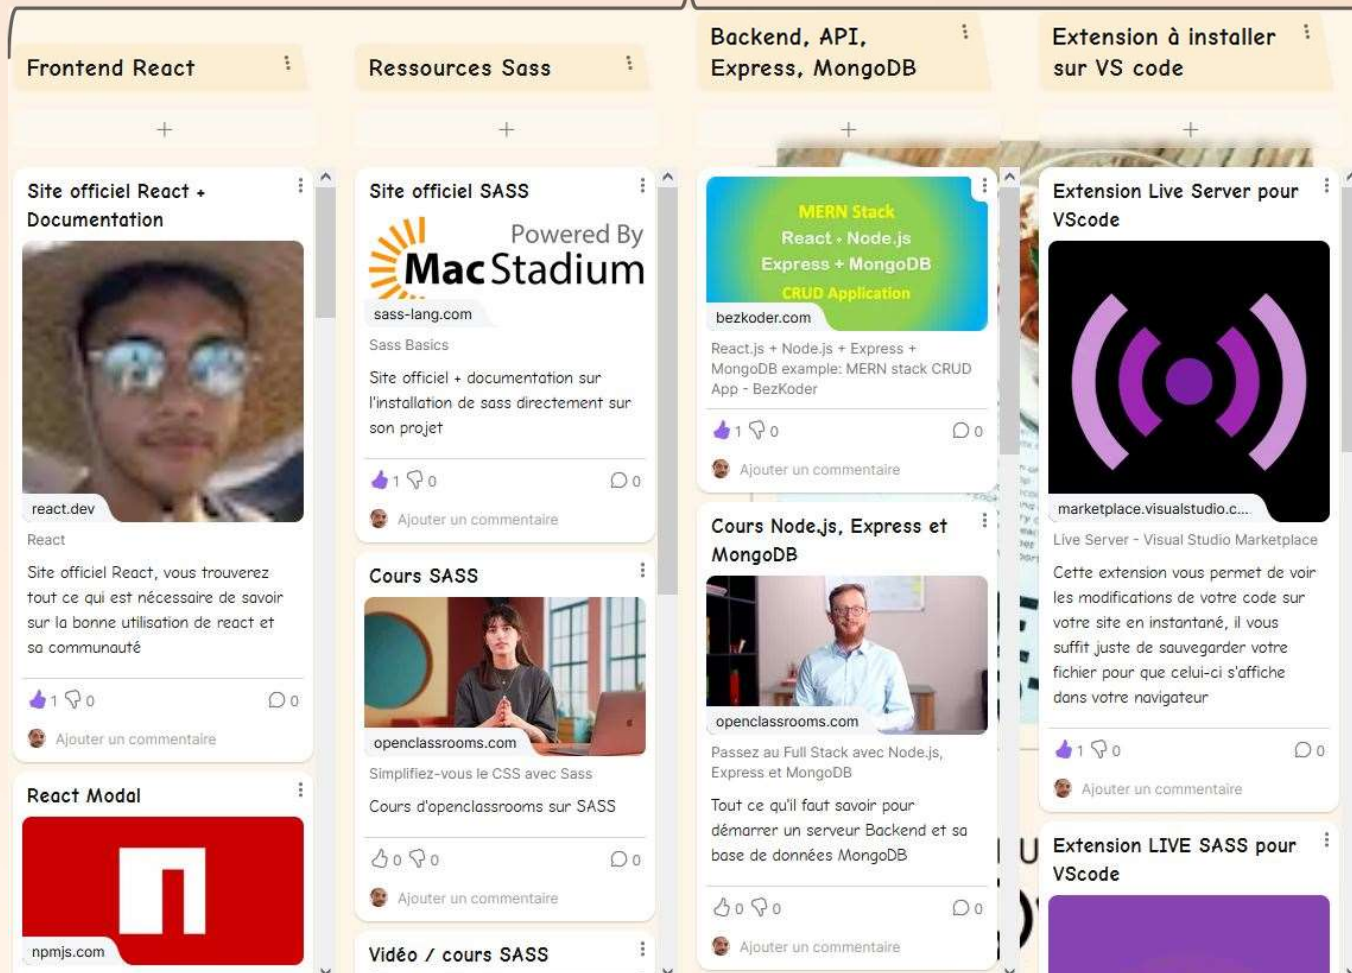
Frontend React

+

Site officiel React + Documentation

react.dev

React

Site officiel React, vous trouverez tout ce qui est nécessaire de savoir sur la bonne utilisation de react et sa communauté

1 0 0

Ajouter un commentaire

React Modal

npmjs.com

Ressources Sass

+

Site officiel SASS

Powered By MacStadium

sass-lang.com

Sass Basics

Site officiel + documentation sur l'installation de sass directement sur son projet

1 0 0

Ajouter un commentaire

Cours SASS

openclassrooms.com

Simplifiez-vous le CSS avec Sass

Cours d'openclassrooms sur SASS

0 0 0

Ajouter un commentaire

Vidéo / cours SASS

Backend, API, Express, MongoDB

+

MERN Stack React + Node.js Express + MongoDB CRUD Application

bezkoder.com

React.js + Node.js + Express + MongoDB example: MERN stack CRUD App - BezKoder

1 0 0

Ajouter un commentaire

Cours Node.js, Express et MongoDB

openclassrooms.com

Passez au Full Stack avec Node.js, Express et MongoDB

Tout ce qu'il faut savoir pour démarrer un serveur Backend et sa base de données MongoDB

0 0 0

Ajouter un commentaire

Extension à installer sur VS code

+

Extension Live Server pour VScode

marketplace.visualstudio.c...

Live Server - Visual Studio Marketplace

Cette extension vous permet de voir les modifications de votre code sur votre site en instantané, il vous suffit juste de sauvegarder votre fichier pour que celui-ci s'affiche dans votre navigateur

1 0 0

Ajouter un commentaire

Extension LIVE SASS pour VScode